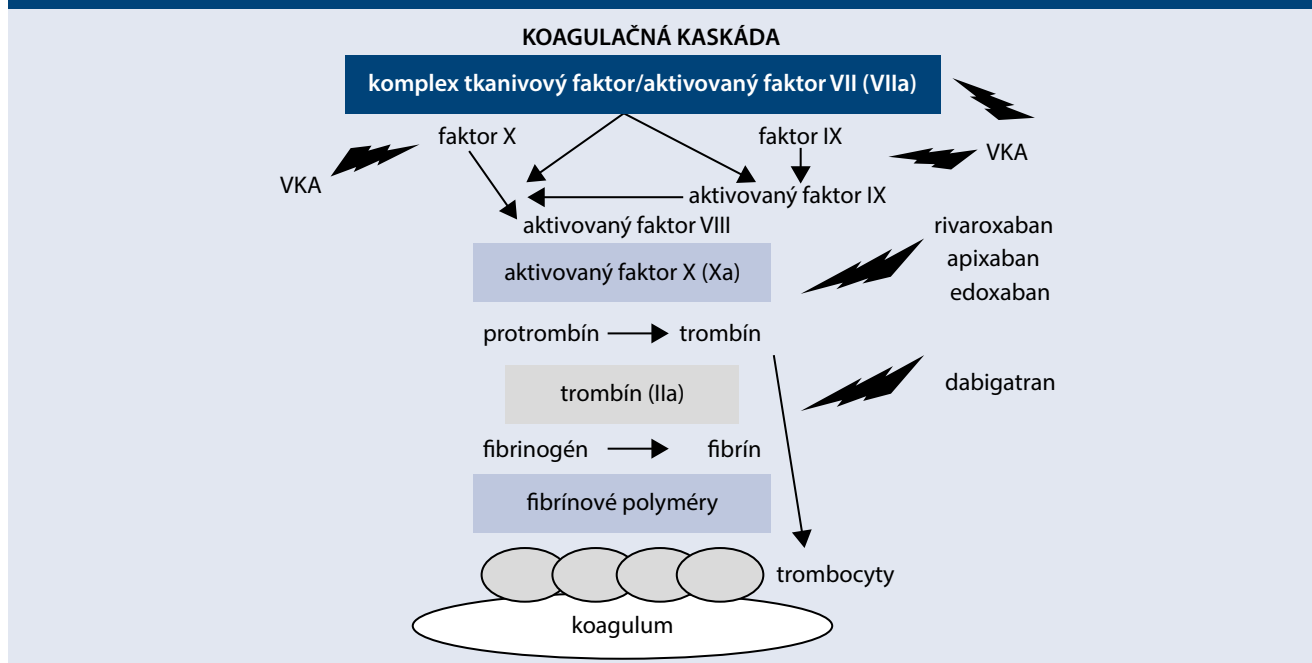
KOAGULAČNÁ KASKÁDA

komplex tkanivový faktor/aktivovaný faktor VII (VIIa)

faktor X

faktor IX

VKA

VKA

aktivovaný faktor IX

aktivovaný faktor VIII

aktivovaný faktor X (Xa)

rivaroxaban
apixaban
edoxaban

protrombín → trombín

trombín (IIa)

dabigatran

fibrinogén → fibrín

fibrínové polyméry

trombocyty

koagulum